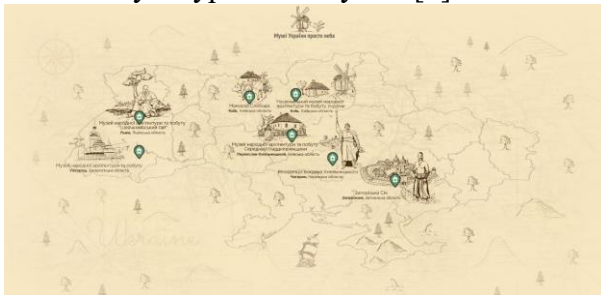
Музеї України просто неба

Музей народної архітектури та побуту "Шевченківський гай"
Львів, Львівська область

Музей народної архітектури та побуту
Ужгород, Закарпатська область

"Мамаєва Слобода"
Київ, Київська область

Національний музей народної архітектури та побуту України
Київ, Київська область

Музей народної архітектури та побуту Середньої Наддніпрянщини
Переяслав-Хмельницький, Київська область

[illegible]

"Запорозька Січ"
Запоріжжя, Запорізька область

Ukraine